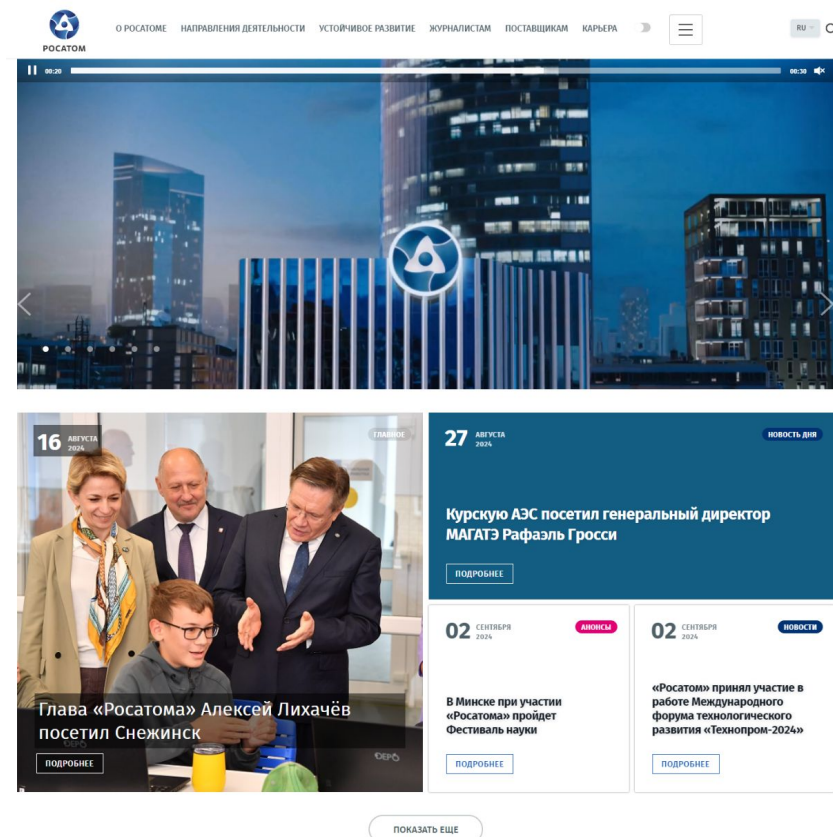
РОСАТОМ

О РОСАТОМЕ НАПРАВЛЕНИЯ ДЕЯТЕЛЬНОСТИ УСТОЙЧИВОЕ РАЗВИТИЕ ЖУРНАЛИСТАМ ПОСТАВЩИКАМ КАРЬЕРА

RU

00:20

00:30

16 АВГУСТА 2024

ГЛАВНОЕ

Глава «Росатома» Алексей Лихачёв посетил Снежинск

ПОДРОБНЕЕ

27 АВГУСТА 2024

НОВОСТЬ ДНЯ

Курскую АЭС посетил генеральный директор МАГАТЭ Рафаэль Гросси

ПОДРОБНЕЕ

02 СЕНТЯБРЯ 2024

АНОНСЫ

В Минске при участии «Росатома» пройдет Фестиваль науки

ПОДРОБНЕЕ

02 СЕНТЯБРЯ 2024

НОВОСТИ

«Росатом» принял участие в работе Международного форума технологического развития «Технопром-2024»

ПОДРОБНЕЕ

ПОКАЗАТЬ ЕЩЕ